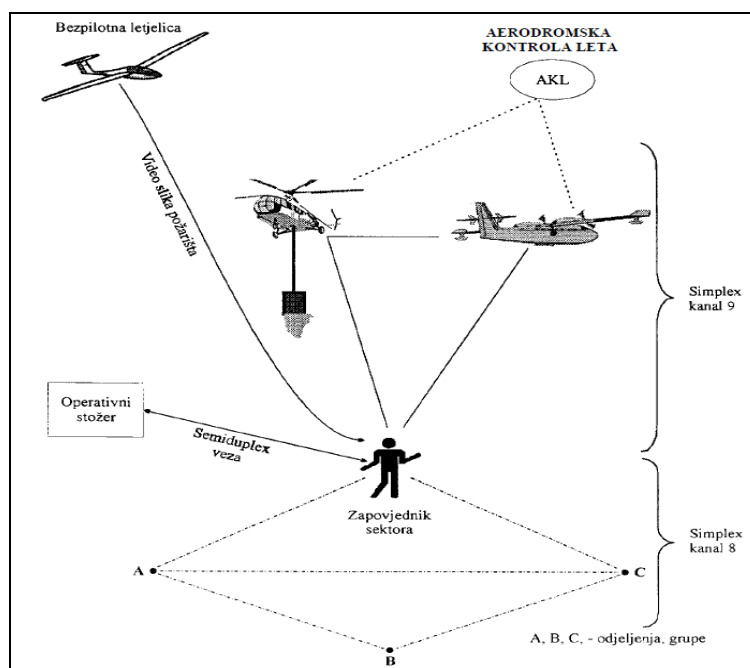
Bezpilotna letjelica

AERODROMSKA KONTROLA LETA

AKL

Video slika požarišta

Simplex kanal 9

Operativni stožer

Semiduplex veza

Zapovjednik sektora

Simplex kanal 8

A

C

B

A, B, C, - odjeljenja, grupe